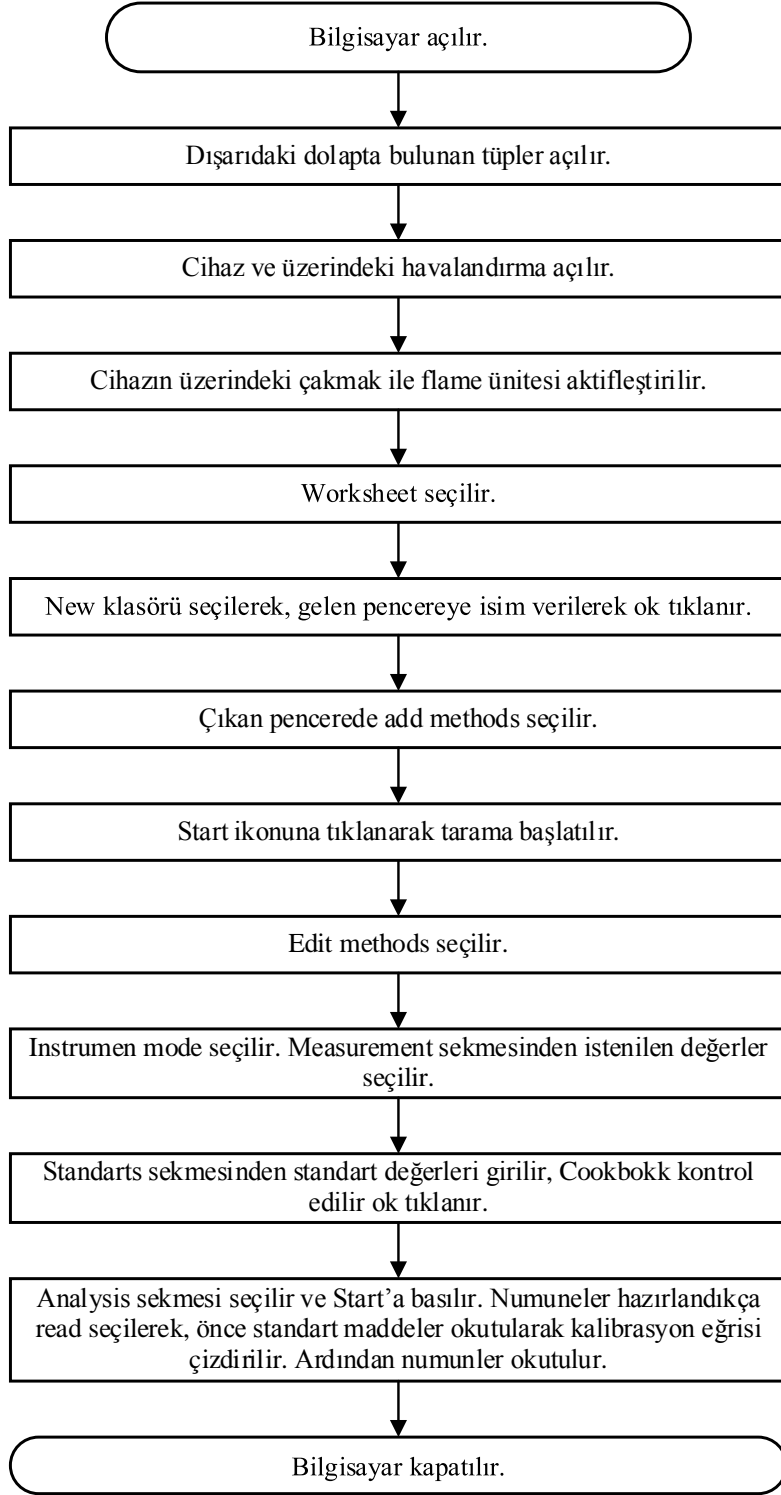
Bilgisayar açılır.

Dışarıdaki dolapta bulunan tüpler açılır.

Cihaz ve üzerindeki havalandırma açılır.

Cihazın üzerindeki çakmak ile flame ünitesi aktifleştirilir.

Worksheet seçilir.

New klasörü seçilerek, gelen pencereye isim verilerek ok tıklanır.

Çıkan pencerede add methods seçilir.

Start ikonuna tıklanarak tarama başlatılır.

Edit methods seçilir.

Instrumen mode seçilir. Measurement sekmesinden istenilen değerler seçilir.

Standarts sekmesinden standart değerleri girilir, Cookbokk kontrol edilir ok tıklanır.

Analysis sekmesi seçilir ve Start'a basılır. Numuneler hazırlandıkça read seçilerek, önce standart maddeler okutularak kalibrasyon eğrisi çizdirilir. Ardından numunler okutulur.

Bilgisayar kapatılır.